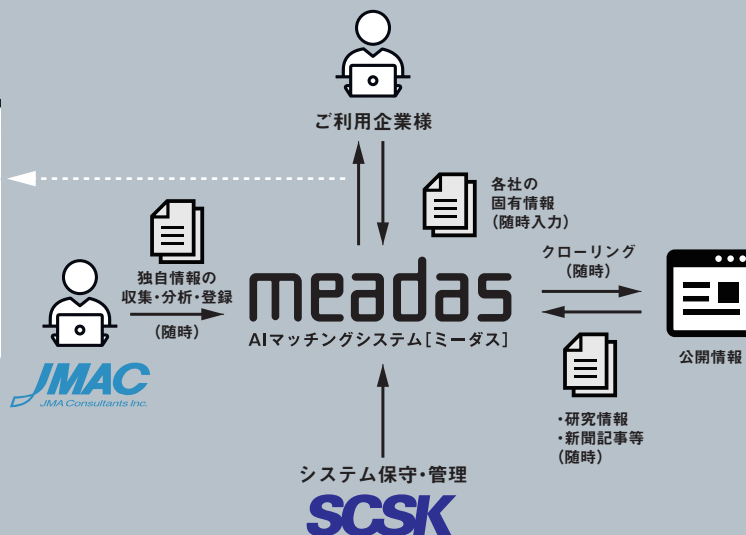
ご利用企業様

各社の
固有情報
(随時入力)

独自情報の
収集・分析・登録
(随時)

meadas
AIマッチングシステム[ミーダス]

クローリング
(随時)

公開情報

JMAC
JMA Consultants Inc.

・研究情報
・新聞記事等
(随時)

システム保守・管理

SCSK